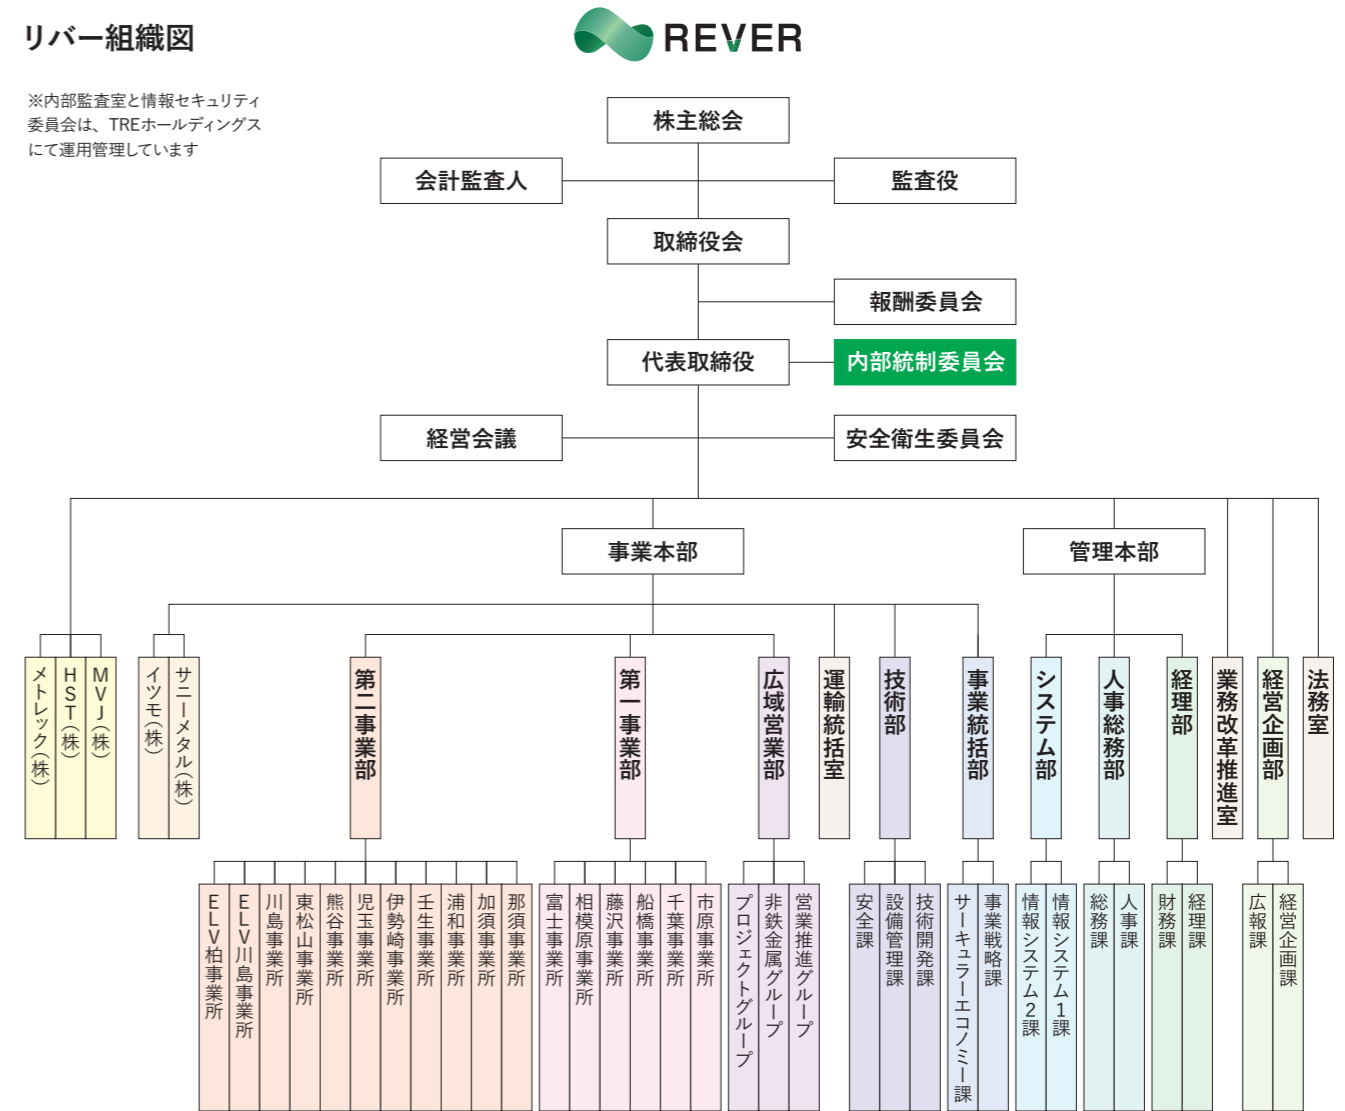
リバー組織図

REVER

※内部監査室と情報セキュリティ委員会は、TREホールディングスにて運用管理しています

株主総会

会計監査人

監査役

取締役会

報酬委員会

代表取締役

内部統制委員会

経営会議

安全衛生委員会

事業本部

管理本部

メトレック(株)

HST(株)

MVJ(株)

イツモ(株)

サニーメタル(株)

第二事業部

第一事業部

広域営業部

運輸統括室

技術部

事業統括部

システム部

人事総務部

経理部

業務改革推進室

経営企画部

法務室

ELV柏事業所

ELV川島事業所

川島事業所

東松山事業所

熊谷事業所

児玉事業所

伊勢崎事業所

壬生事業所

浦和事業所

加須事業所

那須事業所

富士事業所

相模原事業所

藤沢事業所

船橋事業所

千葉事業所

市原事業所

プロジェクトグループ

非鉄金属グループ

営業推進グループ

安全課

設備管理課

技術開発課

サーキュラーエコノミー課

事業戦略課

情報システム2課

情報システム1課

総務課

人事課

財務課

経理課

広報課

経営企画課